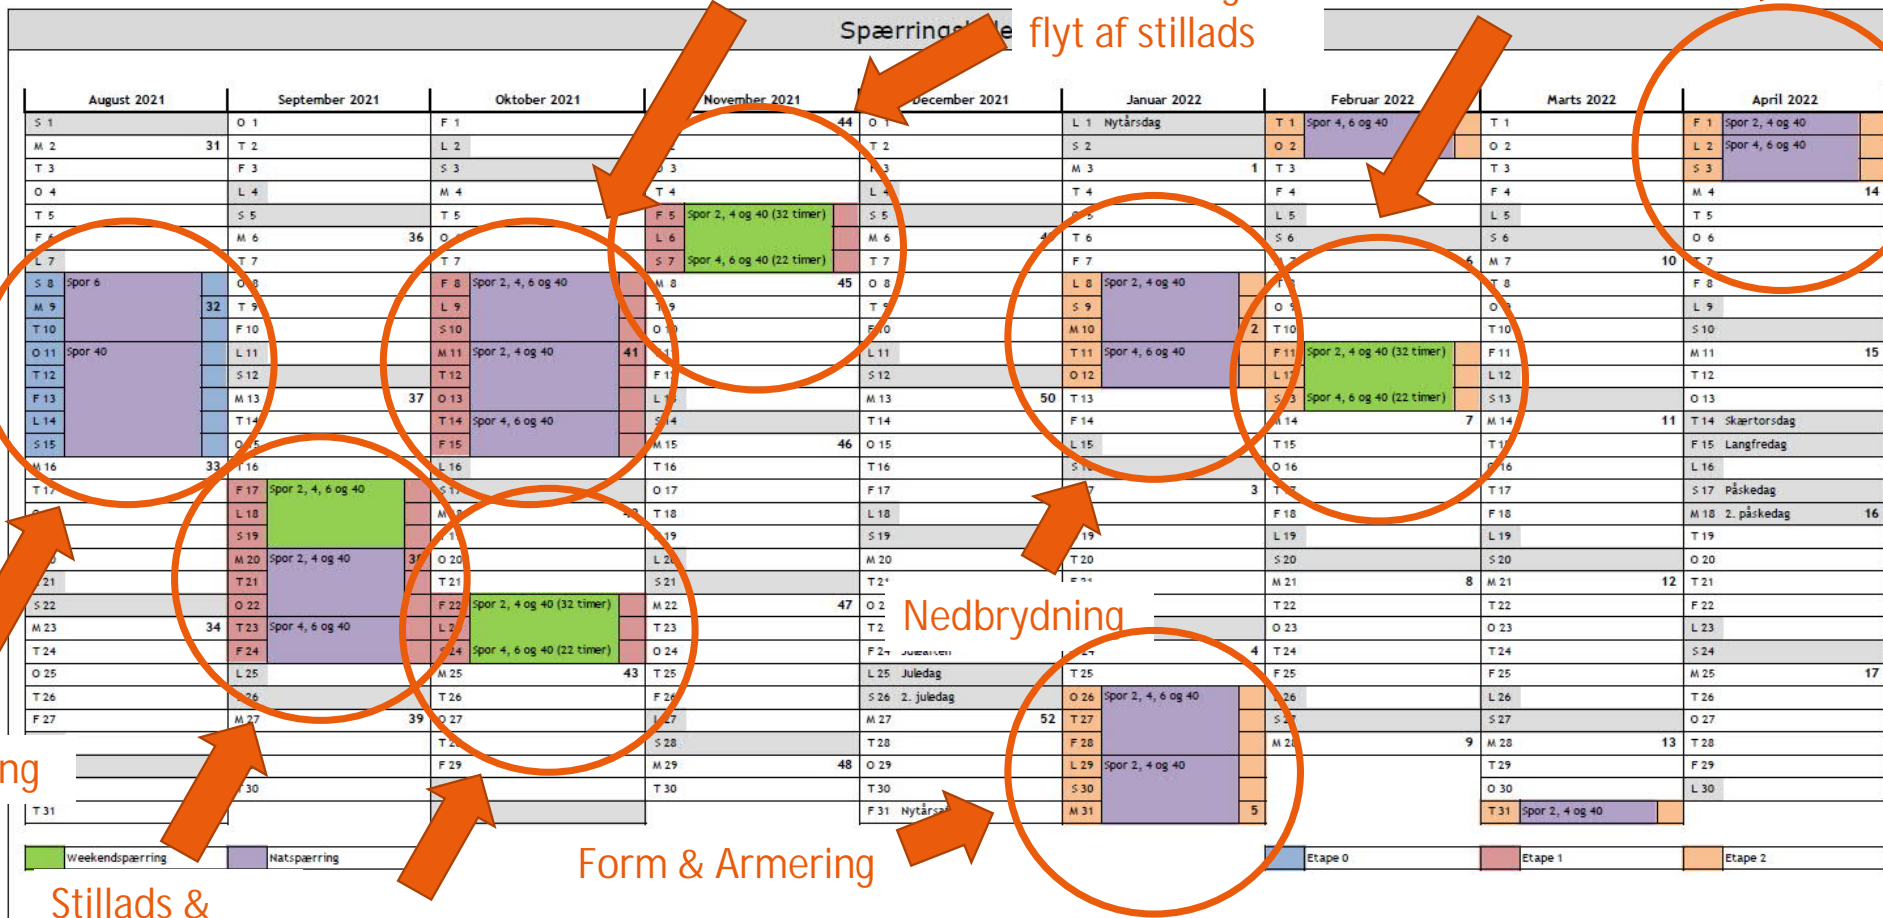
Spærrings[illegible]

flyt af stillads

| August 2021 | September 2021 | Oktober 2021 | November 2021 | December 2021 | Januar 2022 | Februar 2022 | Marts 2022 | April 2022 |
|---|---|---|---|---|---|---|---|---|

S 1
M 2 31
T 3
O 4
T 5
L 7
S 8 Spor 6
M 9 32
T 10
O 11 Spor 40
T 12
F 13
L 14
S 15
M 16 33
S 22
M 23 34
T 24
O 25
T 26
F 27
T 31

O 1
T 2
F 3
L 4
S 5
M 6 36
T 7
T 9
F 10
L 11
S 12
M 13 37
T 14
T 16
F 17 Spor 2, 4, 6 og 40
L 18
S 19
M 20 Spor 2, 4 og 40
T 21
O 22
T 23 Spor 4, 6 og 40
F 24
L 25
M 27 39
30

F 1
L 2
S 3
M 4
T 5
T 7
F 8 Spor 2, 4, 6 og 40
L 9
S 10
M 11 Spor 2, 4 og 40 41
T 12
O 13
T 14 Spor 4, 6 og 40
F 15
L 16
O 20
T 21
F 22 Spor 2, 4 og 40 (32 timer)
24 Spor 4, 6 og 40 (22 timer)
M 25 43
T 26
O 27
F 29

44
T 4
F 5 Spor 2, 4 og 40 (32 timer)
L 6
S 7 Spor 4, 6 og 40 (22 timer)
M 8 45
M 15 46
T 16
O 17
T 18
S 21
M 22 47
T 23
O 24
T 25
F 26
S 28
M 29 48
T 30

T 2
S 5
M 6
T 7
O 8
L 11
S 12
M 13
T 14
O 15
T 16
F 17
L 18
S 19
M 20
L 25 Juledag
S 26 2. juledag
M 27
T 28
O 29
T 30
F 31 Nytårs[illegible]

L 1 Nytårsdag
S 2
M 3 1
T 4
T 6
F 7
L 8 Spor 2, 4 og 40
S 9
M 10 2
T 11 Spor 4, 6 og 40
O 12
T 13
F 14
L 15
3
T 20
4
T 25
O 26 Spor 2, 4, 6 og 40
T 27
F 28
L 29 Spor 2, 4 og 40
S 30
M 31 5

T 1 Spor 4, 6 og 40
O 2
T 3
F 4
L 5
S 6
6
T 10
F 11 Spor 2, 4 og 40 (32 timer)
S 13 Spor 4, 6 og 40 (22 timer)
14 7
T 15
O 16
F 18
L 19
S 20
M 21 8
T 22
O 23
T 24
F 25
M 28 9

T 1
O 2
T 3
F 4
L 5
S 6
M 7 10
T 10
F 11
L 12
S 13
M 14 11
T 17
F 18
L 19
S 20
M 21 12
T 22
O 23
T 24
F 25
L 26
S 27
M 28 13
T 29
O 30
T 31 Spor 2, 4 og 40

F 1 Spor 2, 4 og 40
L 2 Spor 4, 6 og 40
S 3
M 4 14
T 5
O 6
F 8
L 9
S 10
M 11 15
T 12
O 13
T 14 Skærtorsdag
F 15 Langfredag
L 16
S 17 Påskedag
M 18 2. påskedag 16
T 19
O 20
T 21
F 22
L 23
S 24
M 25 17
T 26
O 27
T 28
F 29
L 30

Nedbrydning

Weekendspærring
Natspærring
Etape 0
Etape 1
Etape 2

ng

Stillads &

Form & Armering